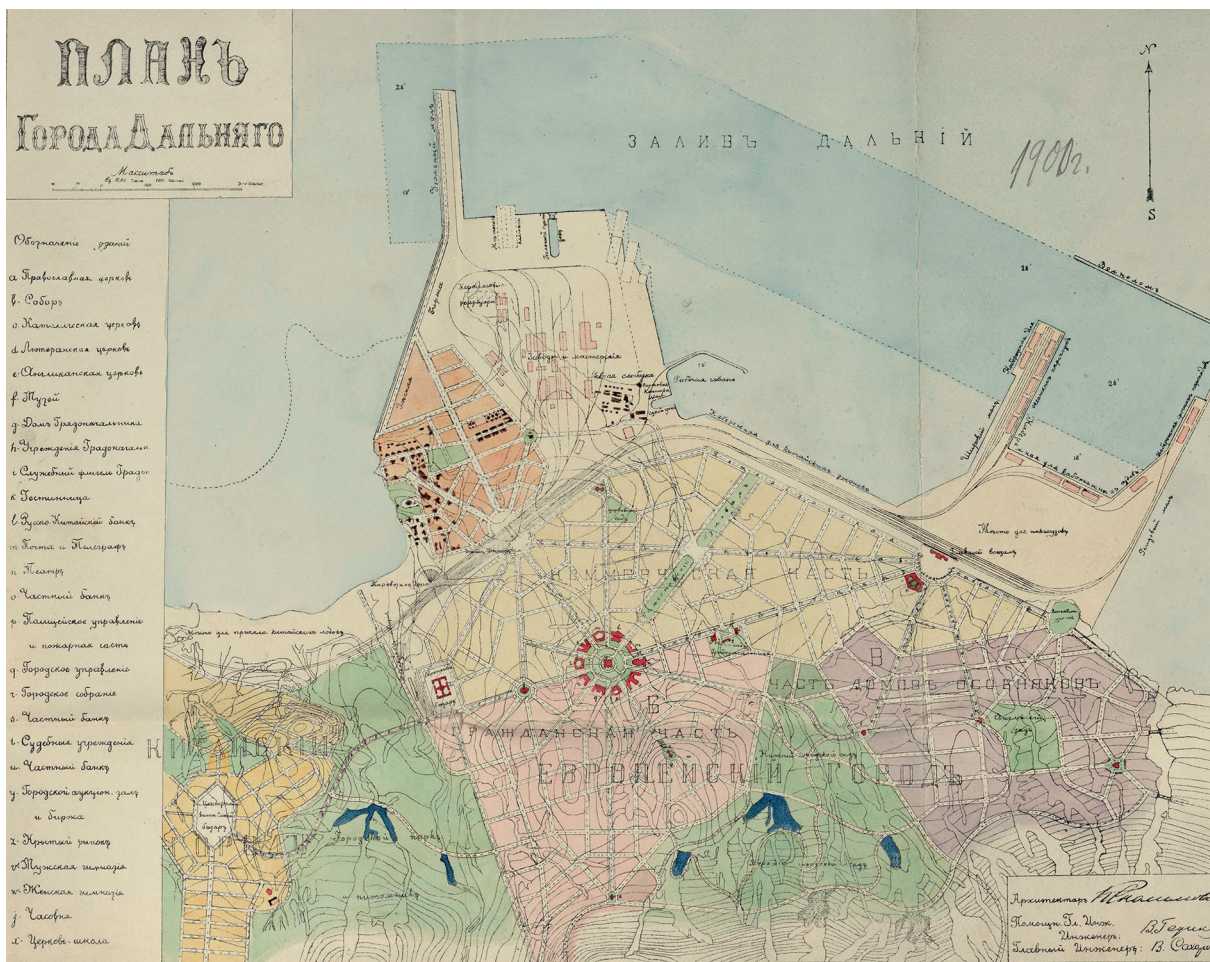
ПЛАНЪ
ГОРОДА ДАЛЬНЯГО

Масштабъ

Обозначенiе зданiй

a. Православная церковь
b. Соборъ
c. Католическая церковь
d. Лютеранская церковь
e. Англиканская церковь
f. Музей
g. Домъ Градоначальника
h. Учрежденiя Градоначальн.
i. Служебный флигель Градо
k. Гостинница
l. Русско-Китайскiй банкъ
m. Почта и Телеграфъ
n. Театръ
o. Частный банкъ
p. Полицейское управленiе и пожарная часть
q. Городское управленiе
r. Городское собранiе
s. Частный банкъ
t. Судебныя учрежденiя
u. Частный банкъ
v. Городской аукцион. залъ и биржа
x. Крытый рынокъ
y. Мужская гимназiя
w. Женская гимназiя
j. Часовня
z. Церковь-школа

N
S

ЗАЛИВЪ ДАЛЬНIЙ

1900г.

Волноломъ

Заводы и мастерскiя

Рабочая гавань

Мѣсто для пассажировъ

Морской вокзалъ

Пассажирскiй вокзалъ

АДМИНИСТРАТИВНАЯ ЧАСТЬ

ЧАСТЬ ДАЧЪ ОСОБНЯКОВЪ

ГРАЖДАНСКАЯ ЧАСТЬ

ЕВРОПЕЙСКIЙ ГОРОДЪ

КИТАЙСКIЙ ГОРОДЪ

Городской паркъ

Мѣсто для причала китайскихъ лодокъ

Китайскiй базаръ

Архитекторъ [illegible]
Помощн. Гл. Инж.
Инженеръ: В. Гедин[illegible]
Главный Инженеръ: В. Сахаро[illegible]